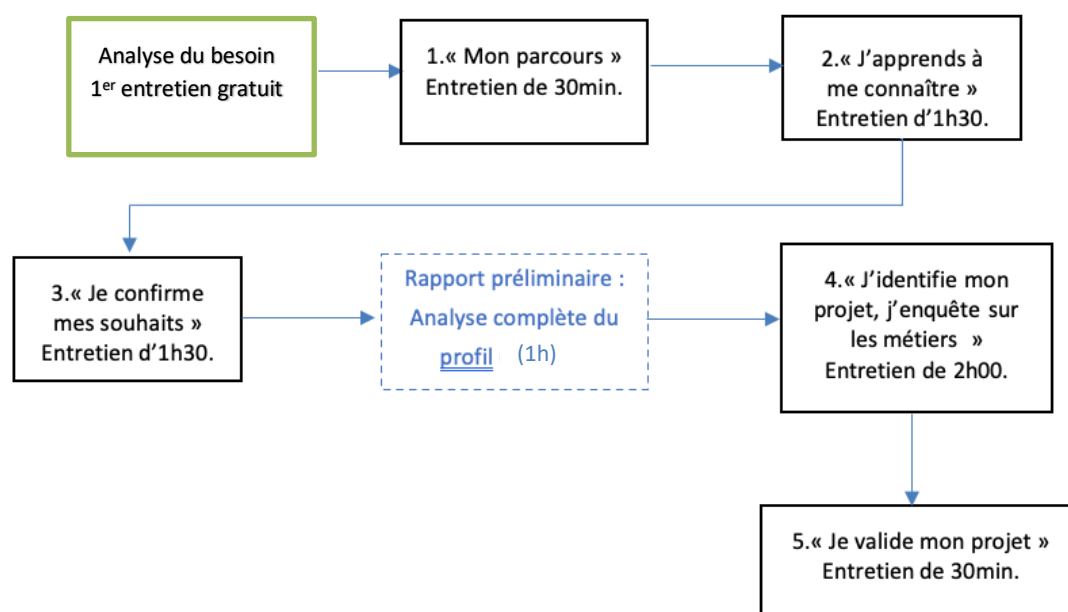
Analyse du besoin
1$^{er}$ entretien gratuit

1.« Mon parcours »
Entretien de 30min.

2.« J'apprends à me connaître »
Entretien d'1h30.

3.« Je confirme mes souhaits »
Entretien d'1h30.

Rapport préliminaire :
Analyse complète du profil (1h)

4.« J'identifie mon projet, j'enquête sur les métiers »
Entretien de 2h00.

5.« Je valide mon projet »
Entretien de 30min.